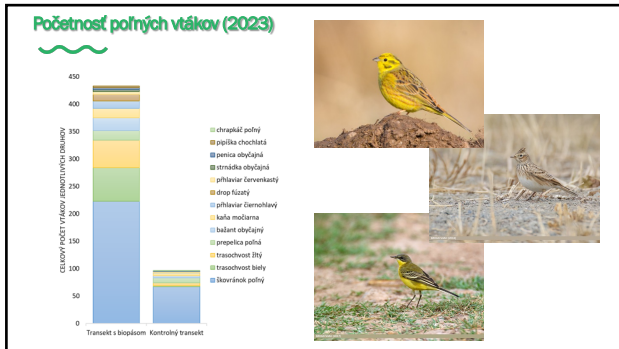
Početnosť poľných vtákov (2023)

CELKOVÝ POČET VTÁKOV JEDNOTLIVÝCH DRUHOV

450
400
350
300
250
200
150
100
50
0

Transekt s biopásom
Kontrolný transekt

chrapkáč poľný
pipiška chochlatá
penica obyčajná
strnádka obyčajná
prhlaviar červenkastý
drop fúzatý
prhlaviar čiernohlavý
kaňa močiarna
bažant obyčajný
prepelica poľná
trasochvost žltý
trasochvost biely
škovránok poľný